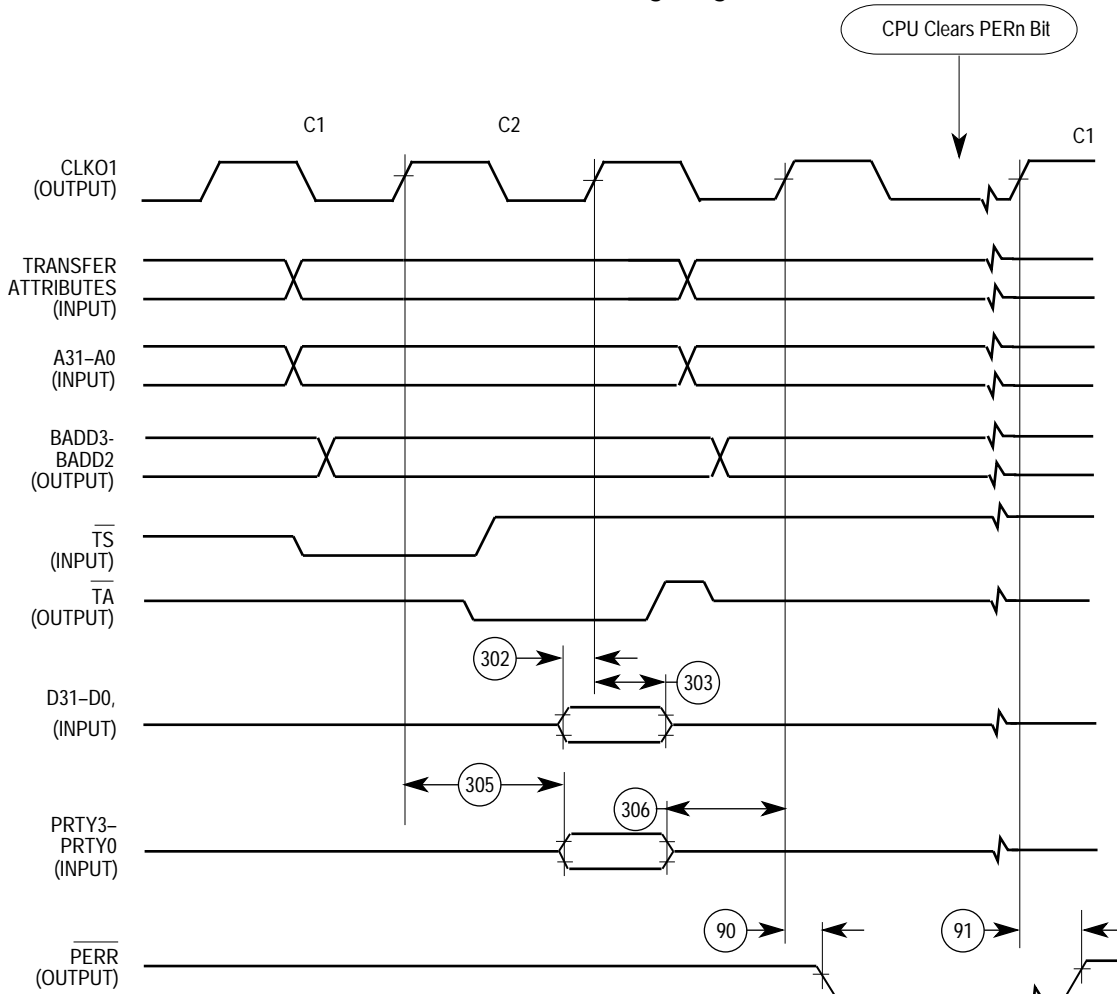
CPU Clears PERn Bit

C1

C2

C1

CLKO1
(OUTPUT)

TRANSFER
ATTRIBUTES
(INPUT)

A31–A0
(INPUT)

BADD3-
BADD2
(OUTPUT)

$\overline{TS}$
(INPUT)

$\overline{TA}$
(OUTPUT)

302

303

D31–D0,
(INPUT)

305

306

PRTY3–
PRTY0
(INPUT)

90

91

$\overline{PERR}$
(OUTPUT)